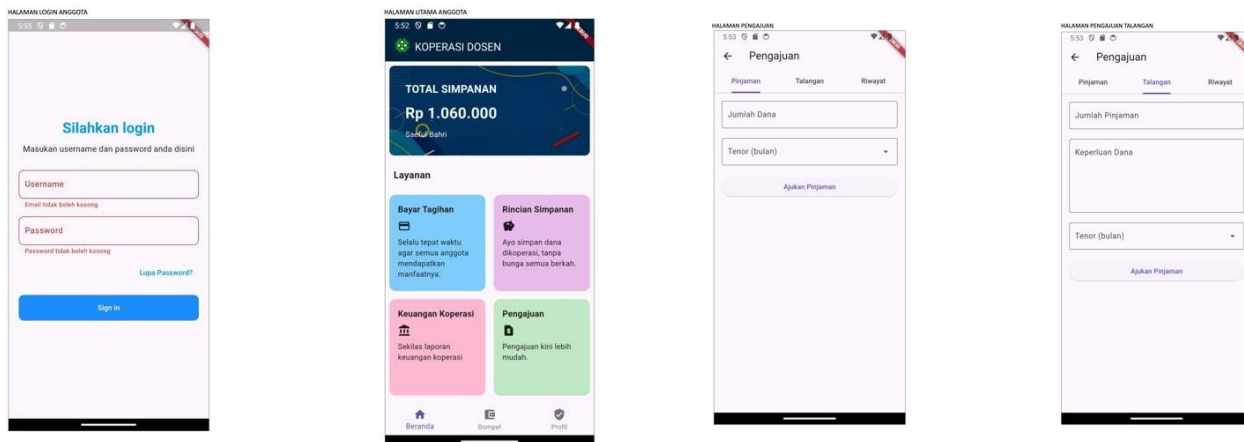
HALAMAN LOGIN ANGGOTA
5:55

Silahkan login
Masukan username dan password anda disini
Username
Email tidak boleh kosong
Password
Password tidak boleh kosong
Lupa Password?
Sign in

HALAMAN UTAMA ANGGOTA
5:52
KOPERASI DOSEN
TOTAL SIMPANAN
Rp 1.060.000
Saeful Bahri
Layanan
Bayar Tagihan
Selalu tepat waktu agar semua anggota mendapatkan manfaatnya.
Rincian Simpanan
Ayo simpan dana dikoperasi, tanpa bunga semua berkah.
Keuangan Koperasi
Sekilas laporan keuangan koperasi
Pengajuan
Pengajuan kini lebih mudah.
Beranda
Dompet
Profil

HALAMAN PENGAJUAN
5:53
← Pengajuan
Pinjaman
Talangan
Riwayat
Jumlah Dana
Tenor (bulan)
Ajukan Pinjaman

HALAMAN PENGAJUAN TALANGAN
5:53
← Pengajuan
Pinjaman
Talangan
Riwayat
Jumlah Pinjaman
Keperluan Dana
Tenor (bulan)
Ajukan Pinjaman